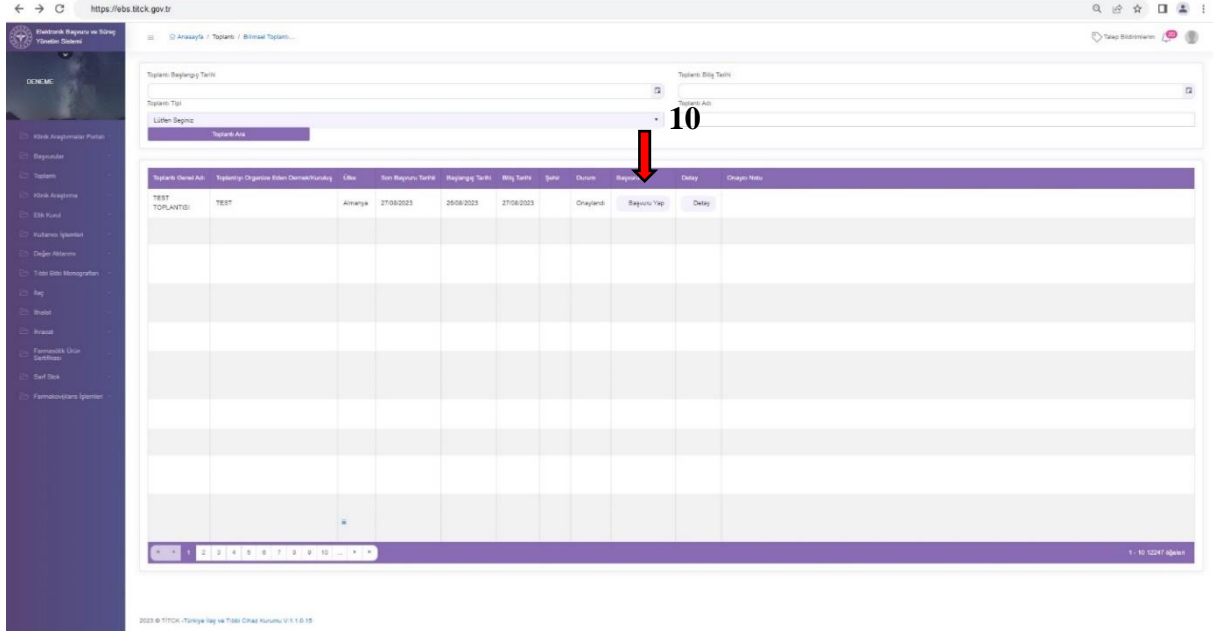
https://ebs.titck.gov.tr

Elektronik Başvuru ve Süreç Yönetim Sistemi

DENEME

Klinik Araştırmalar Portalı
Başvurular
Toplantı
Klinik Araştırma
Etik Kurul
Kullanıcı İşlemleri
Değer Aktarımı
Tıbbi Bitki Monografları
İlaç
İhalat
İhracat
Farmasötik Ürün Sertifikası
Serf Stok
Farmakovijilans İşlemleri

Anasayfa / Toplantı / Bilimsel Toplantı...

Talep Bildirimlerim

Toplantı Başlangıç Tarihi
Toplantı Bitiş Tarihi
Toplantı Tipi
Lütfen Seçiniz
Toplantı Adı
Toplantı Ara

10

| Toplantı Genel Adı | Toplantıyı Organize Eden Dernek/Kuruluş | Ülke | Son Başvuru Tarihi | Başlangıç Tarihi | Bitiş Tarihi | Şehir | Durum | Başvuru | Detay | Onaylı Notu |
|---|---|---|---|---|---|---|---|---|---|---|
| TEST TOPLANTISI | TEST | Almanya | 27/08/2023 | 26/08/2023 | 27/08/2023 | | Onaylandı | Başvuru Yap | Detay | |

1 2 3 4 5 6 7 8 9 10 ...

1 - 10 12247 öğeden

2023 © TİTCK -Türkiye İlaç ve Tıbbi Cihaz Kurumu V 1.1.0.15